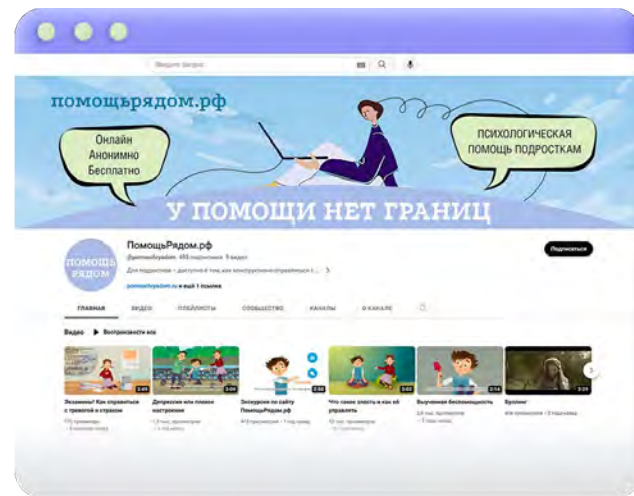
Введите запрос

помощьрядом.рф

Онлайн
Анонимно
Бесплатно

ПСИХОЛОГИЧЕСКАЯ ПОМОЩЬ ПОДРОСТКАМ

У ПОМОЩИ НЕТ ГРАНИЦ

ПОМОЩЬ РЯДОМ

ПомощьРядом.рф

@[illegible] · 455 подписчиков · 9 видео

Для подростков – доступно о том, как конструктивно справляться с...

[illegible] и ещё 1 ссылка

Подписаться

ГЛАВНАЯ
ВИДЕО
ПЛЕЙЛИСТЫ
СООБЩЕСТВО
КАНАЛЫ
О КАНАЛЕ

Видео ▶ Воспроизвести все

Экзамены! Как справиться с тревогой и страхом
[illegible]

Депрессия или плохое настроение
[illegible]

Экскурсия по сайту ПомощьРядом.рф
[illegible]

Что такое злость и как её управлять
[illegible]

Выученная беспомощность
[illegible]

Буллинг
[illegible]